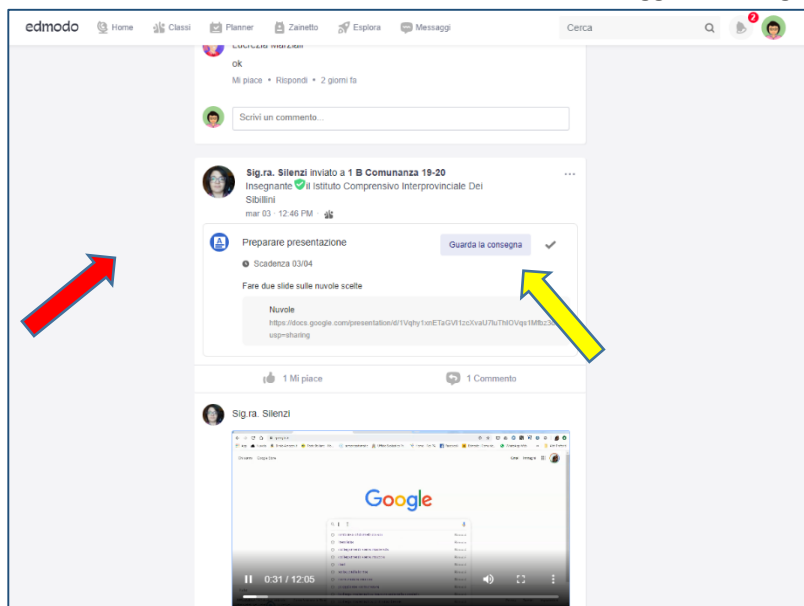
edmodo Home Classi Planner Zainetto Esplora Messaggi Cerca 2

Lucrezia Marziali
ok
Mi piace • Rispondi • 2 giorni fa

Scrivi un commento...

Sig.ra. Silenzi inviato a 1 B Comunanza 19-20
Insegnante il Istituto Comprensivo Interprovinciale Dei Sibillini
mar 03 · 12:46 PM ·

Preparare presentazione
Guarda la consegna
Scadenza 03/04
Fare due slide sulle nuvole scelte

Nuvole
https://docs.google.com/presentation/d/1Vqhy1xnETaGVf1zcXvaU7lluThlOVqs1M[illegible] usp=sharing

1 Mi piace
1 Commento

Sig.ra. Silenzi

Google

0:31 / 12:05